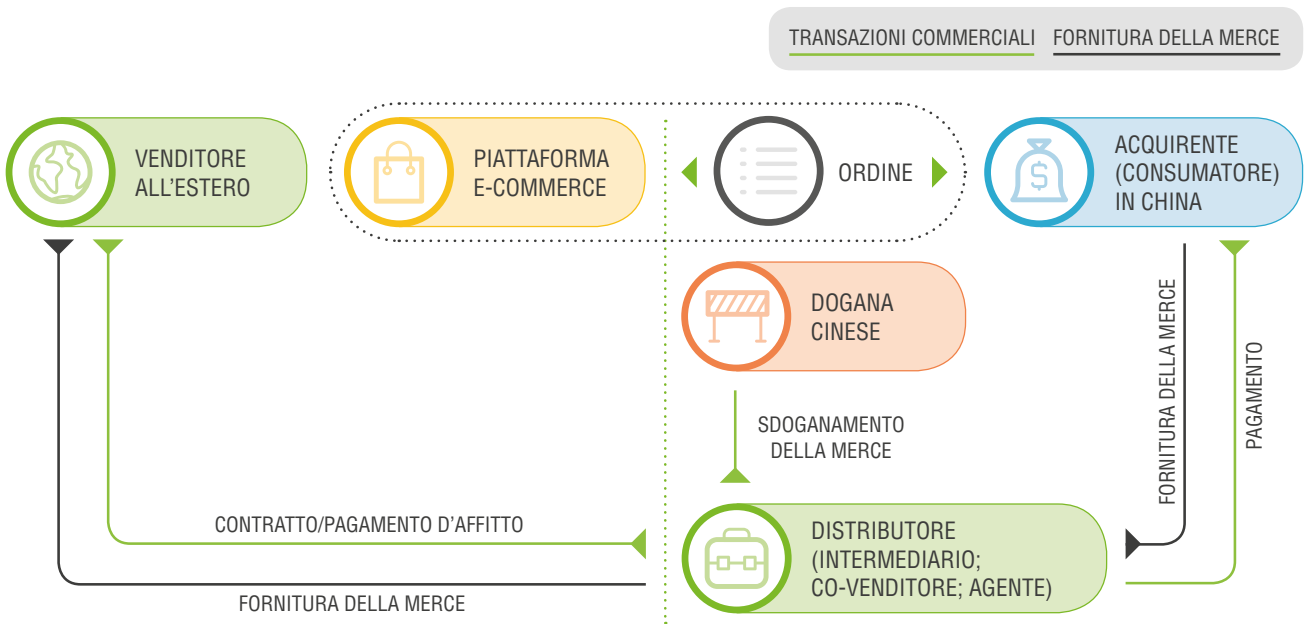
TRANSAZIONI COMMERCIALI FORNITURA DELLA MERCE

VENDITORE ALL'ESTERO

PIATTAFORMA E-COMMERCE

ORDINE

ACQUIRENTE (CONSUMATORE) IN CHINA

DOGANA CINESE

SDOGANAMENTO DELLA MERCE

FORNITURA DELLA MERCE

PAGAMENTO

CONTRATTO/PAGAMENTO D'AFFITTO

DISTRIBUTORE (INTERMEDIARIO; CO-VENDITORE; AGENTE)

FORNITURA DELLA MERCE